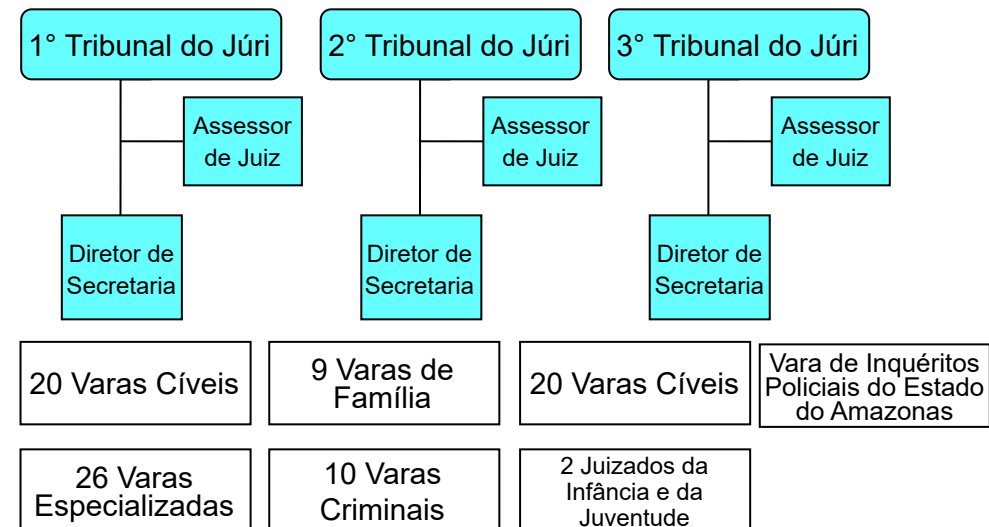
1° Tribunal do Júri

Assessor de Juiz

Diretor de Secretaria

2° Tribunal do Júri

Assessor de Juiz

Diretor de Secretaria

3° Tribunal do Júri

Assessor de Juiz

Diretor de Secretaria

20 Varas Cíveis

9 Varas de Família

20 Varas Cíveis

Vara de Inquéritos Policiais do Estado do Amazonas

26 Varas Especializadas

10 Varas Criminais

2 Juizados da Infância e da Juventude